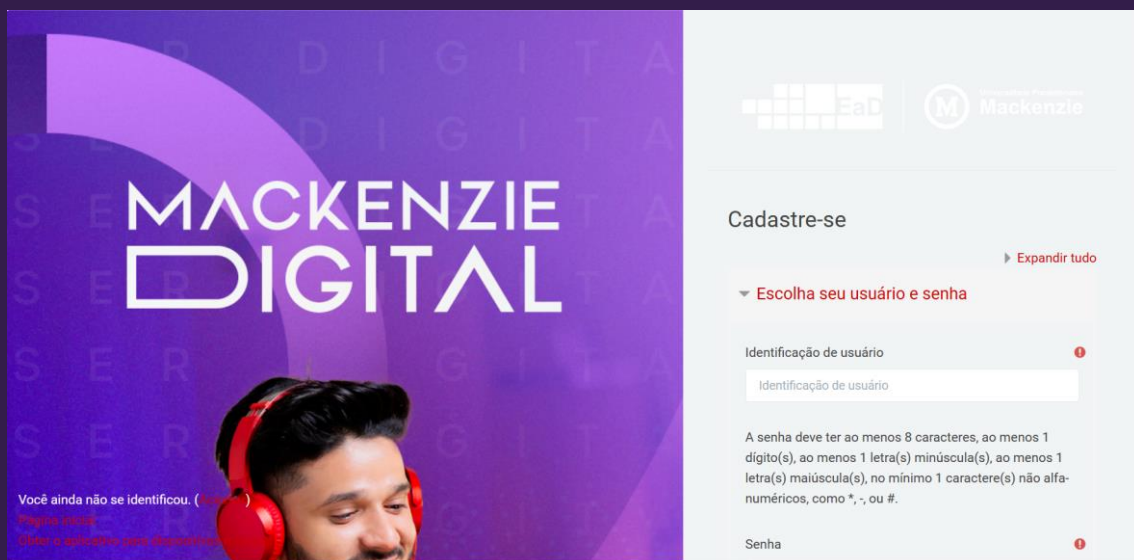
S E R D I G I T A L
S E R D I G I T A L
S E R D I G I T A L
S E R D I G I T A L
S E R D I G I T A L

MACKENZIE
DIGITAL

Você ainda não se identificou. ([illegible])
Página inicial
Obter o aplicativo para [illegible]

EaD
Universidade Presbiteriana
Mackenzie

Cadastre-se

Expandir tudo

Escolha seu usuário e senha

Identificação de usuário

Identificação de usuário

A senha deve ter ao menos 8 caracteres, ao menos 1 dígito(s), ao menos 1 letra(s) minúscula(s), ao menos 1 letra(s) maiúscula(s), no mínimo 1 caractere(s) não alfanuméricos, como *, -, ou #.

Senha